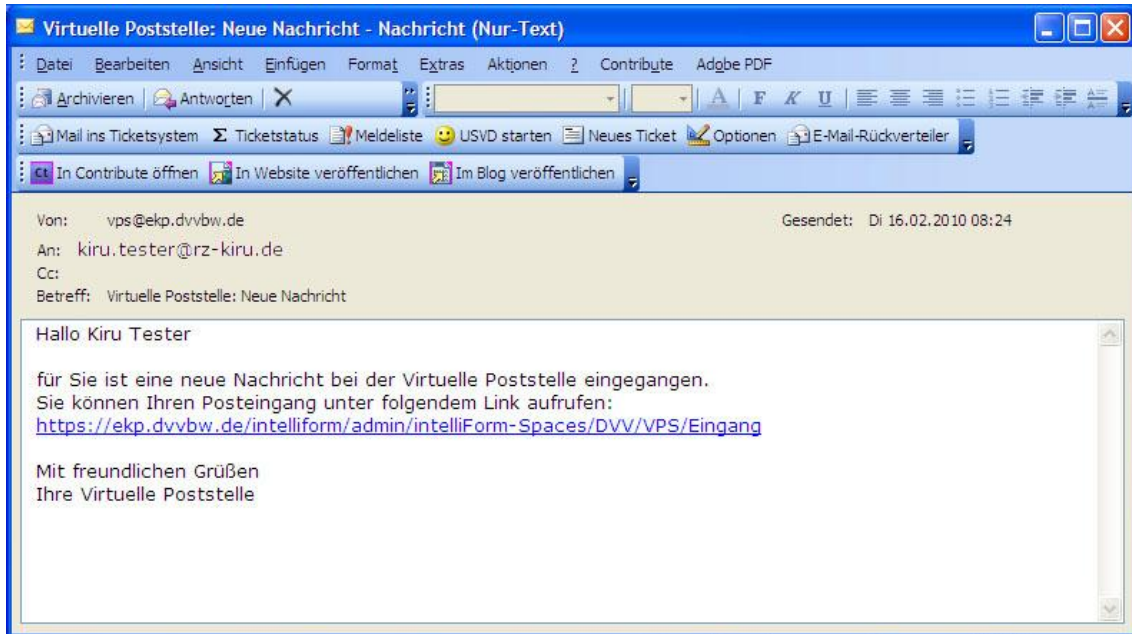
Virtuelle Poststelle: Neue Nachricht - Nachricht (Nur-Text)

Datei Bearbeiten Ansicht Einfügen Format Extras Aktionen ? Contribute Adobe PDF

Archivieren | Antworten | X

A | F K U

Mail ins Ticketsystem Σ Ticketstatus Meldeliste USVD starten Neues Ticket Optionen E-Mail-Rückverteiler

Ct In Contribute öffnen In Website veröffentlichen Im Blog veröffentlichen

Von: vps@ekp.dvvbw.de
Gesendet: Di 16.02.2010 08:24
An: kiru.tester@rz-kiru.de
Cc:
Betreff: Virtuelle Poststelle: Neue Nachricht

Hallo Kiru Tester

für Sie ist eine neue Nachricht bei der Virtuelle Poststelle eingegangen.
Sie können Ihren Posteingang unter folgendem Link aufrufen:
https://ekp.dvvbw.de/intelliform/admin/intelliForm-Spaces/DVV/VPS/Eingang

Mit freundlichen Grüßen
Ihre Virtuelle Poststelle